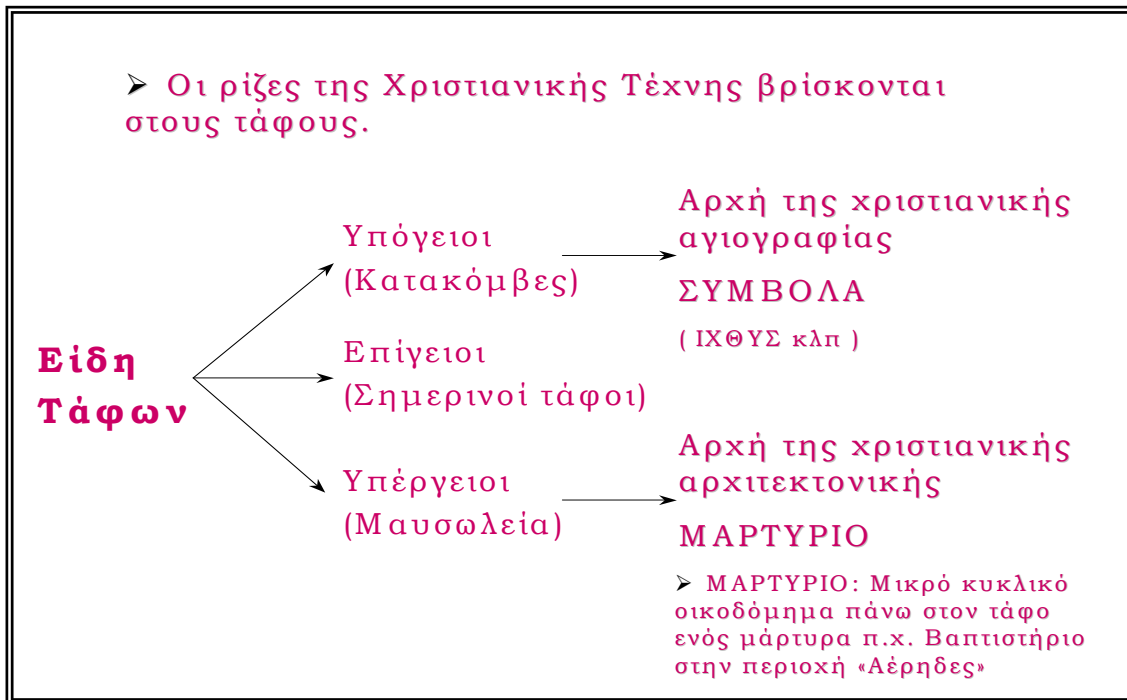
➢ Οι ρίζες της Χριστιανικής Τέχνης βρίσκονται στους τάφους.

Είδη Τάφων

Υπόγειοι (Κατακόμβες)

Επίγειοι (Σημερινοί τάφοι)

Υπέργειοι (Μαυσωλεία)

Αρχή της χριστιανικής αγιογραφίας

ΣΥΜΒΟΛΑ

( ΙΧΘΥΣ κλπ )

Αρχή της χριστιανικής αρχιτεκτονικής

ΜΑΡΤΥΡΙΟ

➢ ΜΑΡΤΥΡΙΟ: Μικρό κυκλικό οικοδόμημα πάνω στον τάφο ενός μάρτυρα π.χ. Βαπτιστήριο στην περιοχή «Αέρηδες»